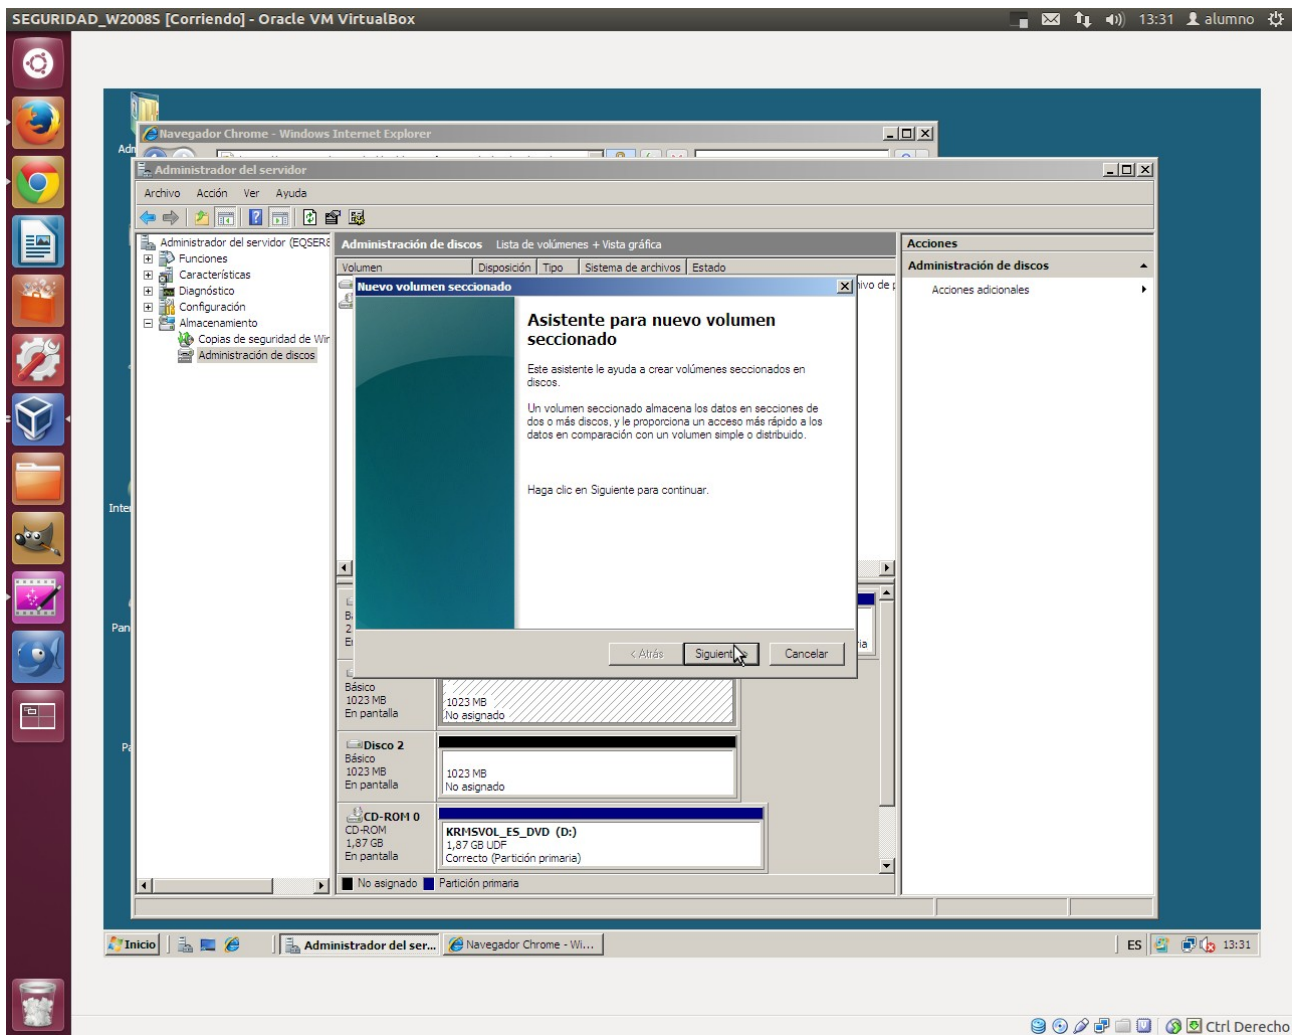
SEGURIDAD_W2008S [Corriendo] - Oracle VM VirtualBox
13:31 alumno

Adm
Navegador Chrome - Windows Internet Explorer
Administrador del servidor
Archivo Acción Ver Ayuda

Administrador del servidor (EQSERE
Funciones
Características
Diagnóstico
Configuración
Almacenamiento
Copias de seguridad de Wir
Administración de discos

Administración de discos Lista de volúmenes + Vista gráfica
Volumen | Disposición | Tipo | Sistema de archivos | Estado
hivo de p

Nuevo volumen seccionado

Asistente para nuevo volumen seccionado

Este asistente le ayuda a crear volúmenes seccionados en discos.

Un volumen seccionado almacena los datos en secciones de dos o más discos, y le proporciona un acceso más rápido a los datos en comparación con un volumen simple o distribuido.

Haga clic en Siguiente para continuar.

< Atrás Siguiente Cancelar

Acciones
Administración de discos
Acciones adicionales

Inte
Pan
Pa

Básico
1023 MB
En pantalla
1023 MB
No asignado

Disco 2
Básico
1023 MB
En pantalla
1023 MB
No asignado

CD-ROM 0
CD-ROM
1,87 GB
En pantalla
KRMSVOL_ES_DVD (D:)
1,87 GB UDF
Correcto (Partición primaria)

No asignado Partición primaria

Inicio Administrador del ser... Navegador Chrome - Wi... ES 13:31

Ctrl Derecho